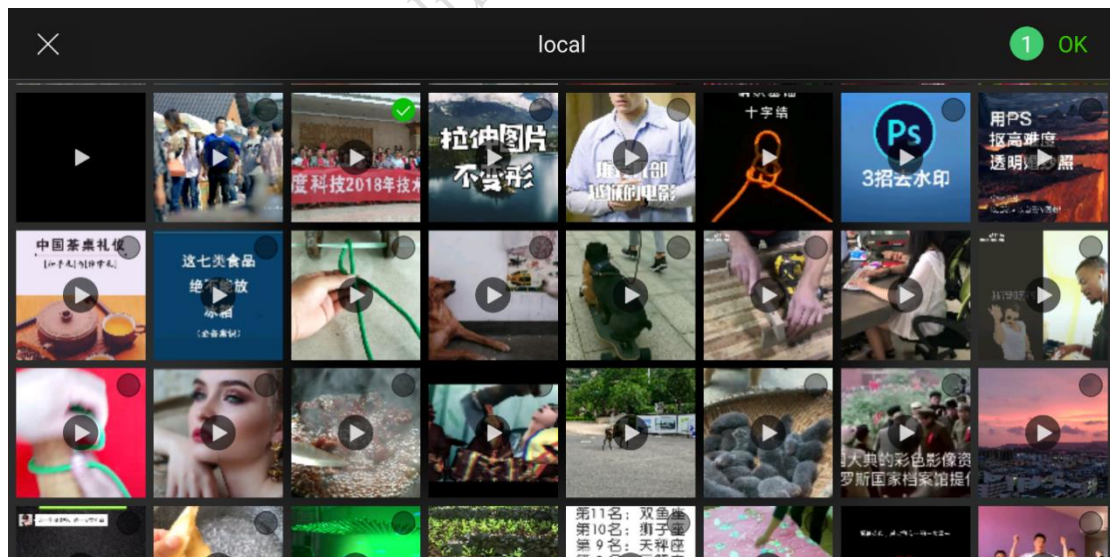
local

1 OK

度科技2018年技术

拉伸图片
不变形

十字结

Ps
3招去水印

用PS
抠高难度
透明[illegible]照

中国茶桌礼仪

这七类食品
绝不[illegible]放
冰箱

大典的彩色影像资
罗斯国家档案馆提供

第11名：双鱼座
第10名：狮子座
第9名：天秤座